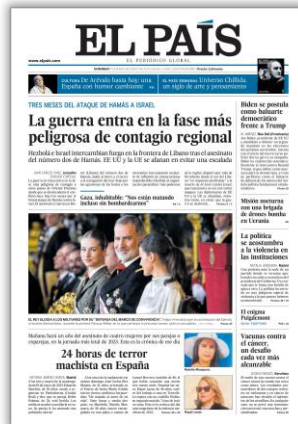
EL PAÍS
EL PERIÓDICO GLOBAL
www.elpais.com

CULTURA De Arbeloa hasta hoy: una España con humor cambiante

EL PAÍS SEMANAL Universo Chillida, un siglo de arte y pensamiento

TRES MESES DEL ATAQUE DE HAMÁS A ISRAEL

La guerra entra en la fase más peligrosa de contagio regional

Hezbolá e Israel intercambian fuego en la frontera de Líbano tras el asesinato del número dos de Hamás. EE UU y la UE se afanan en evitar una escalada

Gaza, inhabitable: "No están matando hasta que los bombardeos"

Biden se postula como baluarte democrático frente a Trump

Misión nocturna con una brigada de drones bomba en Ucrania

La política se acostumbra a la violencia en las instituciones

El enigma Puigdemont

24 horas de terror machista en España

Vacunas contra el cáncer, un desafío cada vez más alcanzable

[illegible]